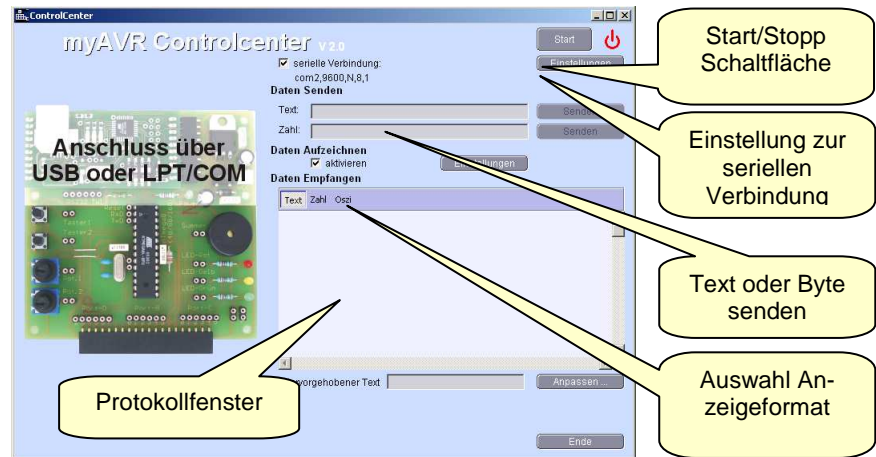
ControlCenter

myAVR Controlcenter v2.0

Start

serielle Verbindung:
com2,9600,N,8,1

Einstellungen

Daten Senden

Text:

Senden

Zahl:

Senden

Daten Aufzeichnen

aktivieren

Einstellungen

Daten Empfangen

Text Zahl Oszi

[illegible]vorgehobener Text

Anpassen ...

Ende

Anschluss über USB oder LPT/COM

Start/Stopp Schaltfläche

Einstellung zur seriellen Verbindung

Text oder Byte senden

Auswahl Anzeigeformat

Protokollfenster